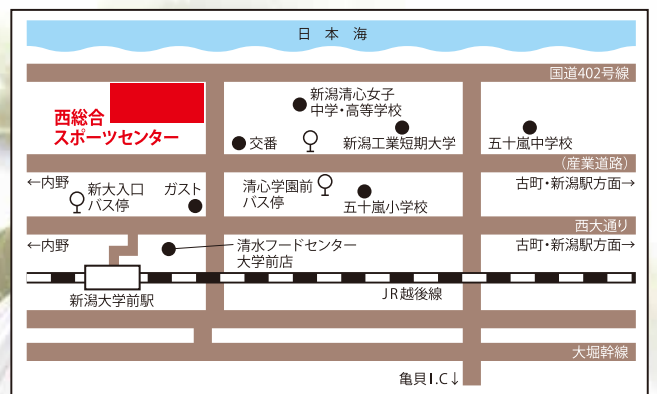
日本海

国道402号線

西総合
スポーツセンター

新潟清心女子
中学・高等学校

交番

新潟工業短期大学

五十嵐中学校

(産業道路)

←内野

新大入口
バス停

ガスト

清心学園前
バス停

五十嵐小学校

古町・新潟駅方面→

西大通り

←内野

清水フードセンター
大学前店

古町・新潟駅方面→

新潟大学前駅

JR越後線

大堀幹線

亀貝I.C↓